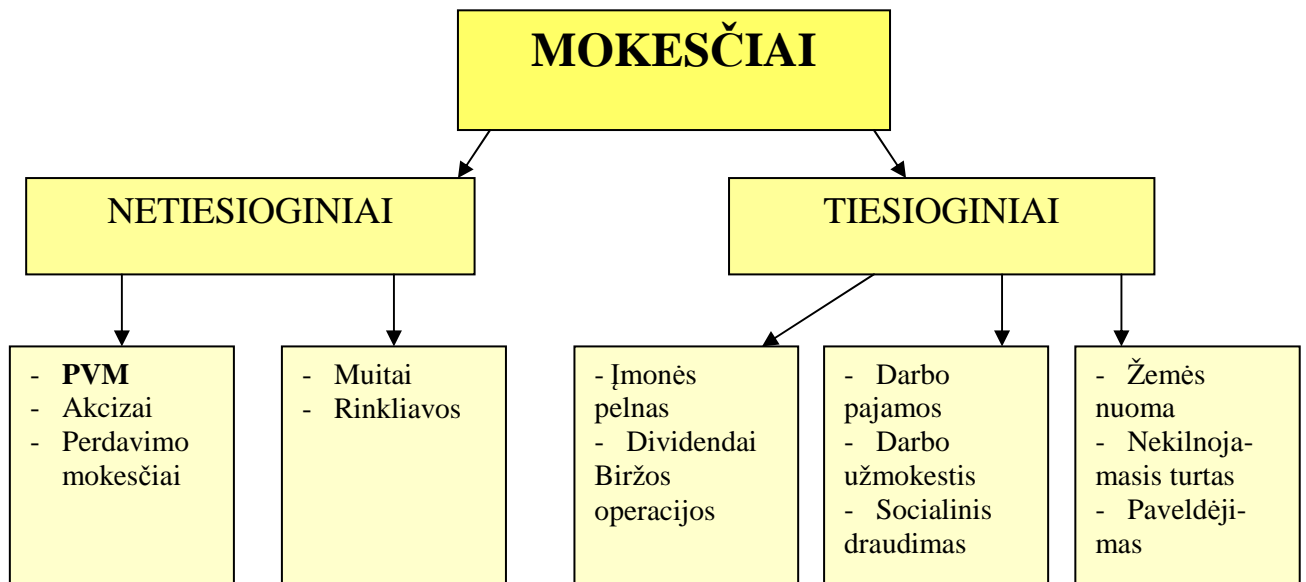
MOKESČIAI

NETIESIOGINIAI

TIESIOGINIAI

- PVM
- Akcizai
- Perdavimo mokesčiai

- Muitai
- Rinkliavos

- Įmonės pelnas
- Dividendai Biržos operacijos

- Darbo pajamos
- Darbo užmokestis
- Socialinis draudimas

- Žemės nuoma
- Nekilnojamasis turtas
- Paveldėjimas